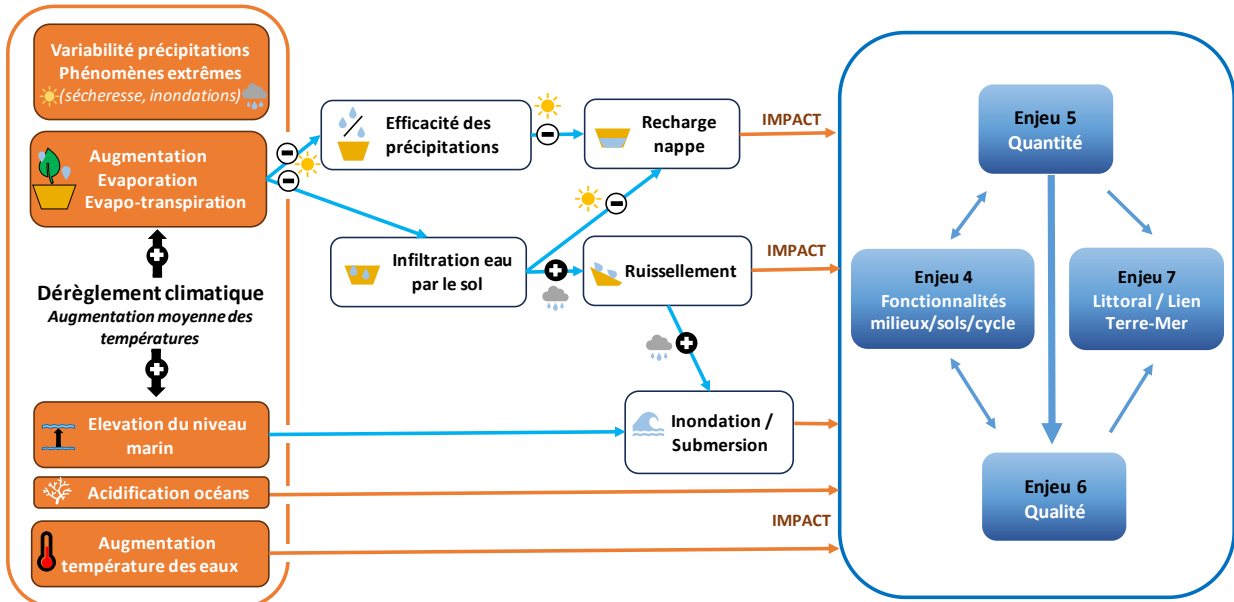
Variabilité précipitations
Phénomènes extrêmes
(sécheresse, inondations)

Augmentation
Evaporation
Evapo-transpiration

Dérèglement climatique
Augmentation moyenne des températures

Elevation du niveau marin

Acidification océans

Augmentation température des eaux

Efficacité des précipitations

Recharge nappe

Infiltration eau par le sol

Ruissellement

Inondation / Submersion

IMPACT

IMPACT

IMPACT

Enjeu 5
Quantité

Enjeu 4
Fonctionnalités milieux/sols/cycle

Enjeu 7
Littoral / Lien Terre-Mer

Enjeu 6
Qualité